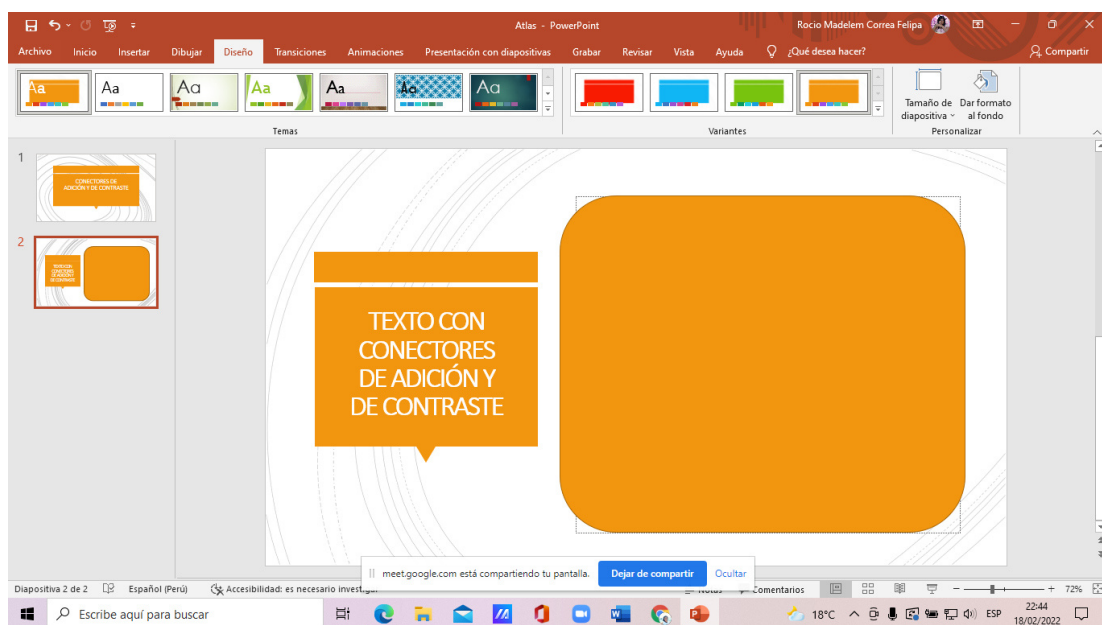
Atlas - PowerPoint
Rocio Madelem Correa Felipa

Archivo Inicio Insertar Dibujar Diseño Transiciones Animaciones Presentación con diapositivas Grabar Revisar Vista Ayuda ¿Qué desea hacer? Compartir

Aa Aa Aa Aa Aa Aa Aa
Temas
Variantes
Tamaño de diapositiva Dar formato al fondo
Personalizar

1
CONECTORES DE ADICIÓN Y DE CONTRASTE
2
TEXTO CON CONECTORES DE ADICIÓN Y DE CONTRASTE

TEXTO CON CONECTORES DE ADICIÓN Y DE CONTRASTE

Diapositiva 2 de 2 Español (Perú) Accesibilidad: es necesario investig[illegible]
meet.google.com está compartiendo tu pantalla. Dejar de compartir Ocultar
Notas Comentarios 72%

Escribe aquí para buscar
18°C ESP 22:44 18/02/2022